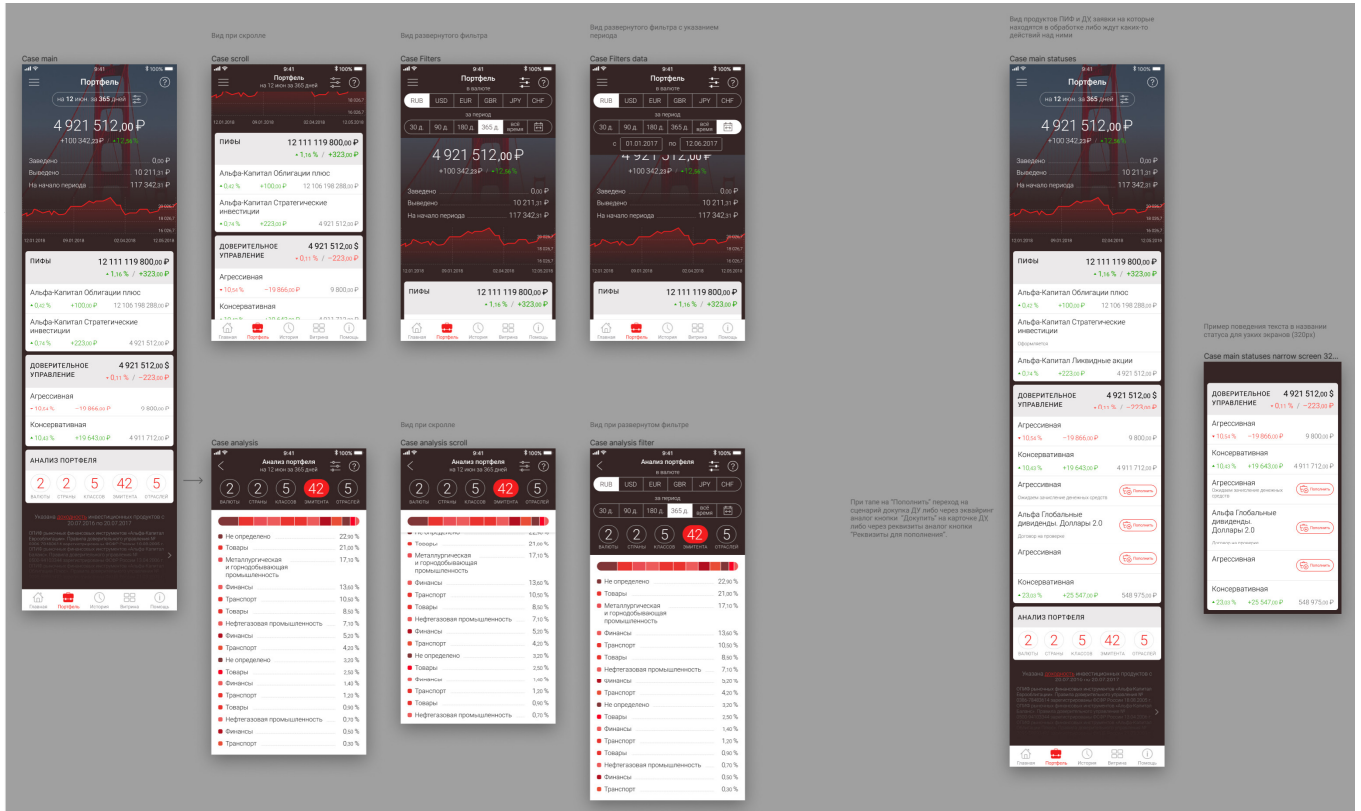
Case main

9:41 100%

Портфель

на 12 июн. за 365 дней

4 921 512,00 ₽

+100 342,23 ₽ · +12,56 %

Заведено 0,00 ₽
Выведено 10 211,31 ₽
На начало периода 117 342,31 ₽

12.01.2018 09.01.2018 02.04.2018 12.05.2018

ПИФЫ 12 111 119 800,00 ₽
+ 1,16 % / +323,00 ₽

Альфа-Капитал Облигации плюс
+ 0,42 % +100,00 ₽ 12 106 198 288,00 ₽

Альфа-Капитал Стратегические инвестиции
+ 0,74 % +223,00 ₽ 4 921 512,00 ₽

ДОВЕРИТЕЛЬНОЕ УПРАВЛЕНИЕ 4 921 512,00 $
- 0,11 % / −223,00 ₽

Агрессивная
- 10,54 % −19 866,00 ₽ 9 800,00 ₽

Консервативная
+ 10,43 % +19 643,00 ₽ 4 911 712,00 ₽

АНАЛИЗ ПОРТФЕЛЯ

2 ВАЛЮТЫ 2 СТРАНЫ 5 КЛАССОВ 42 ЭМИТЕНТА 5 ОТРАСЛЕЙ

Главная Портфель История Витрина Помощь

Вид при скролле

Case scroll

Вид развернутого фильтра

Case Filters

Портфель в валюте

RUB USD EUR GBR JPY CHF

за период

30 д. 90 д. 180 д. 365 д. всё время

Вид развернутого фильтра с указанием периода

Case Filters data

с 01.01.2017 по 12.06.2017

Case analysis

Анализ портфеля
на 12 июн за 365 дней

Не определено 22,90 %
Товары 21,00 %
Металлургическая и горнодобывающая промышленность 17,10 %
Финансы 13,60 %
Транспорт 10,50 %
Товары 8,50 %
Нефтегазовая промышленность 7,10 %
Финансы 5,20 %
Транспорт 4,20 %
Не определено 3,20 %
Товары 2,50 %
Товары 1,40 %
Транспорт 1,20 %
Товары 0,90 %
Нефтегазовая промышленность 0,70 %
Финансы 0,50 %
Транспорт 0,30 %

Вид при скролле

Case analysis scroll

Вид при развернутом фильтре

Case analysis filter

При тапе на "Пополнить" переход на сценарий докупка ДУ либо через эквайринг аналог кнопки "Докупить" на карточке ДУ, либо через реквизиты аналог кнопки "Реквизиты для пополнения".

Вид продуктов ПИФ и ДУ, заявки на которые находятся в обработке либо ждут каких-то действий над ними

Case main statuses

Альфа-Капитал Ликвидные акции
+ 0,74 % +223,00 ₽ 4 921 512,00 ₽

Агрессивная
Ожидаем зачисления денежных средств
Пополнить

Альфа Глобальные дивиденды. Доллары 2.0
Пополнить

Агрессивная
Пополнить

Консервативная
+ 23,05 % +25 547,00 ₽ 548 975,00 ₽

Пример поведения текста в названии статуса для узких экранов (320px)

Case main statuses narrow screen 32...